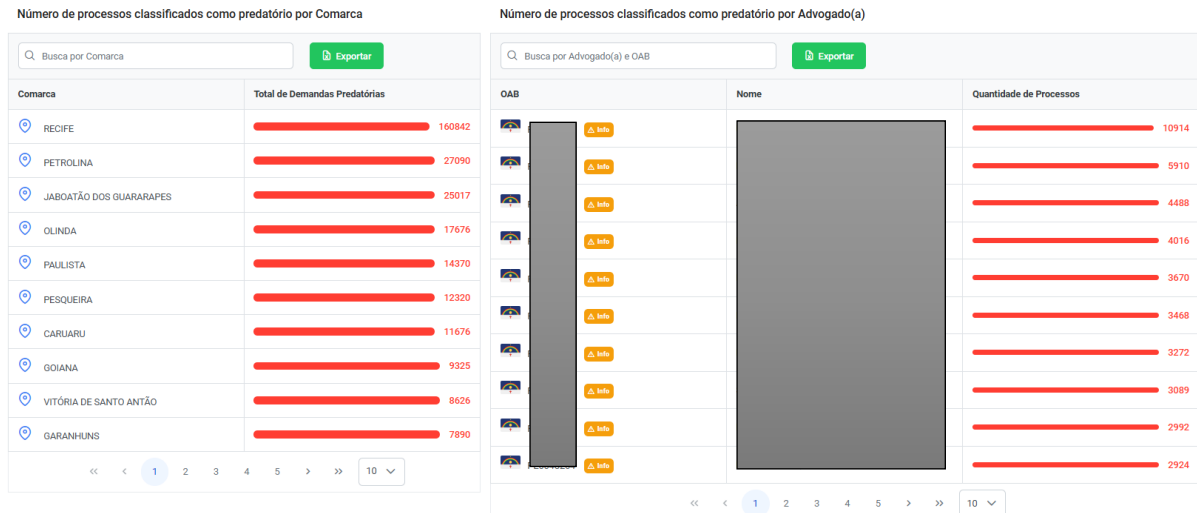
Número de processos classificados como predatório por Comarca

Busca por Comarca

Exportar

| Comarca | Total de Demandas Predatórias |
|---|---|
| RECIFE | 160842 |
| PETROLINA | 27090 |
| JABOATÃO DOS GUARARAPES | 25017 |
| OLINDA | 17676 |
| PAULISTA | 14370 |
| PESQUEIRA | 12320 |
| CARUARU | 11676 |
| GOIANA | 9325 |
| VITÓRIA DE SANTO ANTÃO | 8626 |
| GARANHUNS | 7890 |

« ‹ 1 2 3 4 5 › » 10

Número de processos classificados como predatório por Advogado(a)

Busca por Advogado(a) e OAB

Exportar

| OAB | Nome | Quantidade de Processos |
|---|---|---|
| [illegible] Info | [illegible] | 10914 |
| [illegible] Info | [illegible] | 5910 |
| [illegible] Info | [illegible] | 4488 |
| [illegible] Info | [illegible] | 4016 |
| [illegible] Info | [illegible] | 3670 |
| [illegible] Info | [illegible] | 3468 |
| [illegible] Info | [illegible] | 3272 |
| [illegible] Info | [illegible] | 3089 |
| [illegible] Info | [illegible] | 2992 |
| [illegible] Info | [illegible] | 2924 |

« ‹ 1 2 3 4 5 › » 10